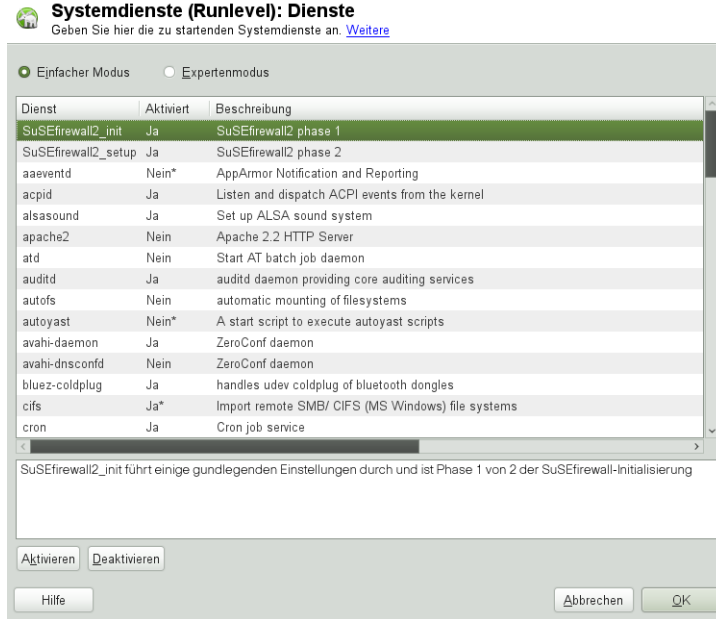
Systemdienste (Runlevel): Dienste
Geben Sie hier die zu startenden Systemdienste an. Weitere

Einfacher Modus Expertenmodus

| Dienst | Aktiviert | Beschreibung |
|---|---|---|
| SuSEfirewall2_init | Ja | SuSEfirewall2 phase 1 |
| SuSEfirewall2_setup | Ja | SuSEfirewall2 phase 2 |
| aaeventd | Nein* | AppArmor Notification and Reporting |
| acpid | Ja | Listen and dispatch ACPI events from the kernel |
| alsasound | Ja | Set up ALSA sound system |
| apache2 | Nein | Apache 2.2 HTTP Server |
| atd | Nein | Start AT batch job daemon |
| auditd | Ja | auditd daemon providing core auditing services |
| autofs | Nein | automatic mounting of filesystems |
| autoyast | Nein* | A start script to execute autoyast scripts |
| avahi-daemon | Ja | ZeroConf daemon |
| avahi-dnsconfd | Nein | ZeroConf daemon |
| bluez-coldplug | Ja | handles udev coldplug of bluetooth dongles |
| cifs | Ja* | Import remote SMB/ CIFS (MS Windows) file systems |
| cron | Ja | Cron job service |

SuSEfirewall2_init führt einige gundlegenden Einstellungen durch und ist Phase 1 von 2 der SuSEfirewall-Initialisierung

Aktivieren Deaktivieren

Hilfe Abbrechen OK